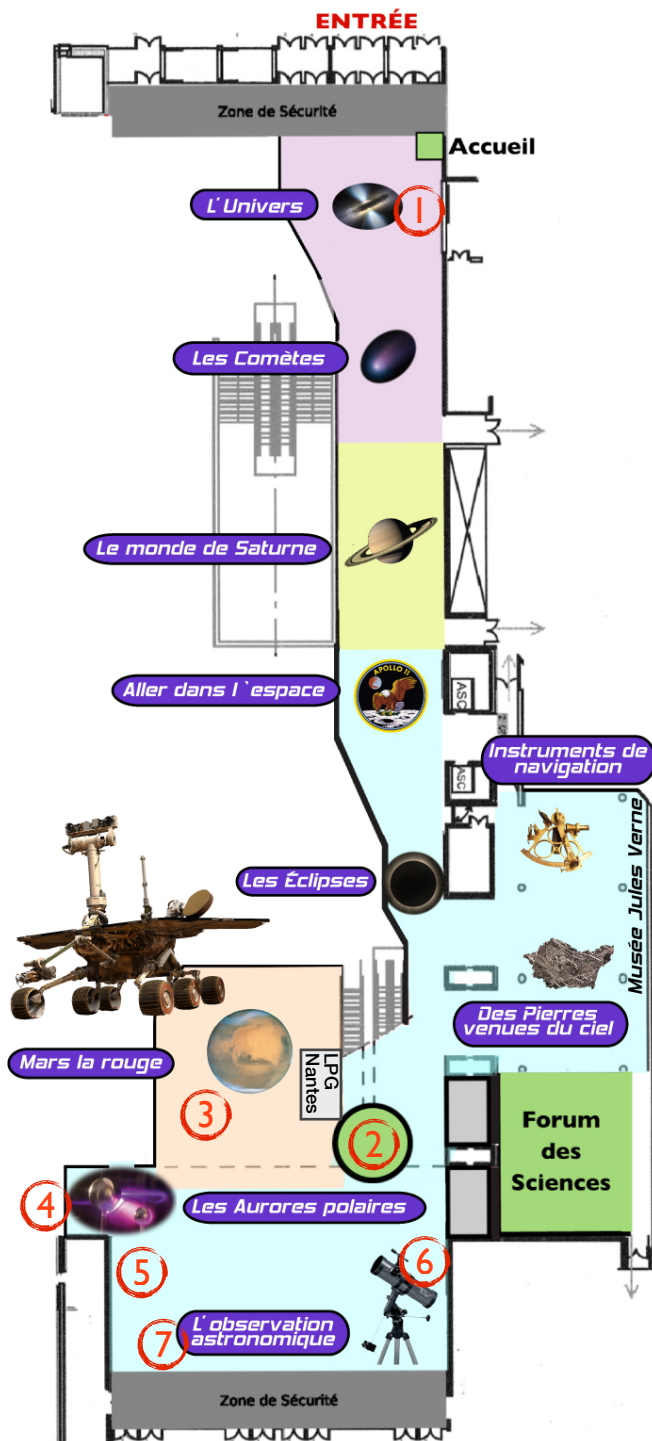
ENTRÉE

Zone de Sécurité

Accueil

L' Univers

1

Les Comètes

Le monde de Saturne

Aller dans l `espace

APOLLO 11

ASC

ASC

Instruments de navigation

Musée Jules Verne

Les Éclipses

Des Pierres venues du ciel

Mars la rouge

LPG Nantes

3

2

Forum des Sciences

4

Les Aurores polaires

5

6

L' observation astronomique

7

Zone de Sécurité